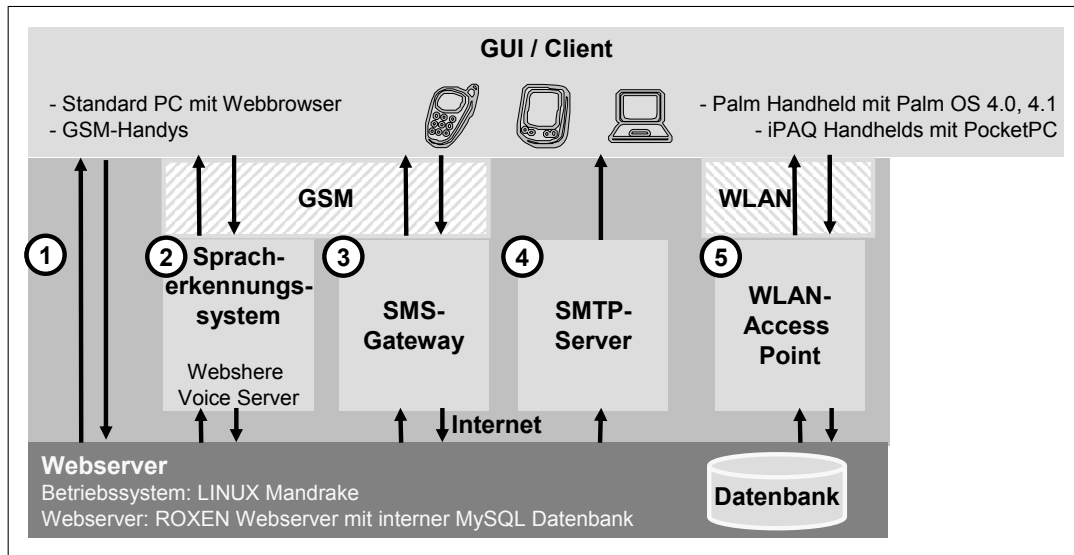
GUI / Client

- Standard PC mit Webbrowser
- GSM-Handys

- Palm Handheld mit Palm OS 4.0, 4.1
- iPAQ Handhelds mit PocketPC

GSM

WLAN

1

2 Spracherkennungssystem

Webshere Voice Server

3 SMS-Gateway

4 SMTP-Server

5 WLAN-Access Point

Internet

Webserver
Betriebssystem: LINUX Mandrake
Webserver: ROXEN Webserver mit interner MySQL Datenbank

Datenbank